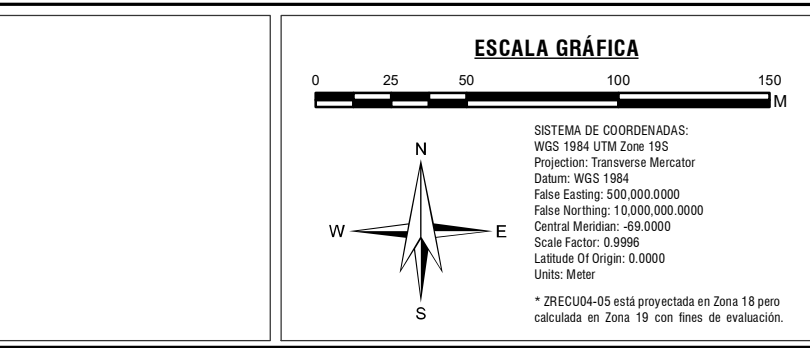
ESCALA GRÁFICA

0 25 50 100 150
M

N
W E
S

SISTEMA DE COORDENADAS:
WGS 1984 UTM Zone 19S
Projection: Transverse Mercator
Datum: WGS 1984
False Easting: 500,000.0000
False Northing: 10,000,000.0000
Central Meridian: -69.0000
Scale Factor: 0.9996
Latitude Of Origin: 0.0000
Units: Meter

* ZRECU04-05 está proyectada en Zona 18 pero calculada en Zona 19 con fines de evaluación.